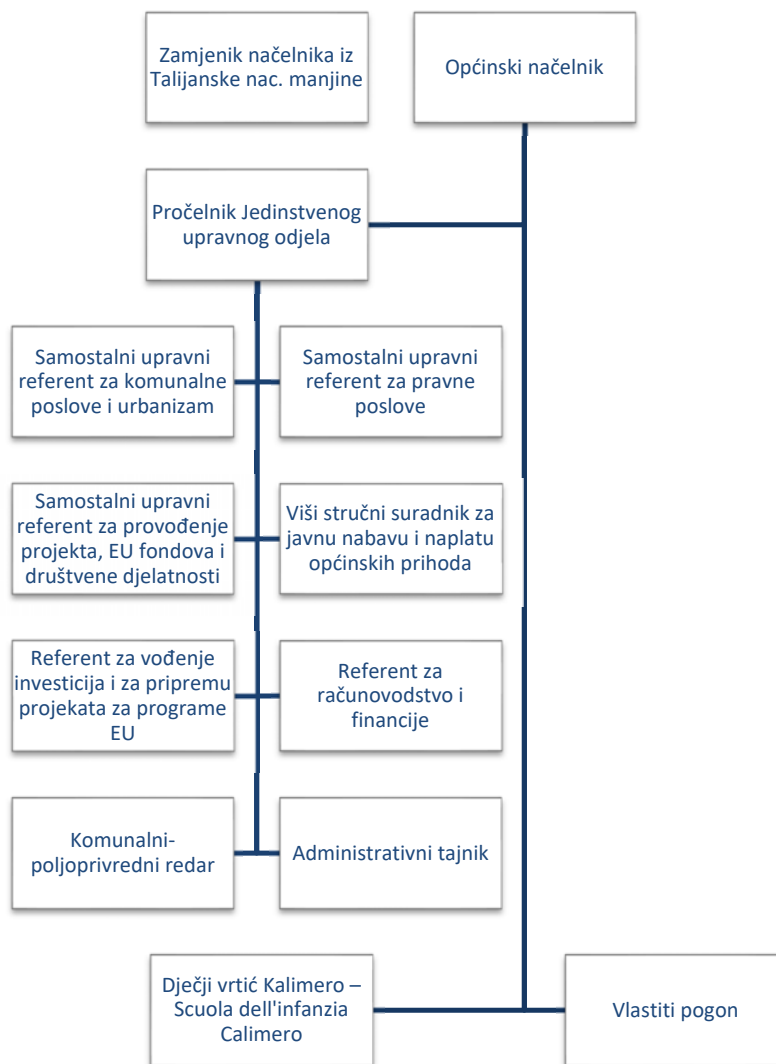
Zamjenik načelnika iz Talijanske nac. manjine

Općinski načelnik

Pročelnik Jedinstvenog upravnog odjela

Samostalni upravni referent za komunalne poslove i urbanizam

Samostalni upravni referent za pravne poslove

Samostalni upravni referent za provođenje projekta, EU fondova i društvene djelatnosti

Viši stručni suradnik za javnu nabavu i naplatu općinskih prihoda

Referent za vođenje investicija i za pripremu projekata za programe EU

Referent za računovodstvo i financije

Komunalni-poljoprivredni redar

Administrativni tajnik

Dječji vrtić Kalimero – Scuola dell'infanzia Calimero

Vlastiti pogon